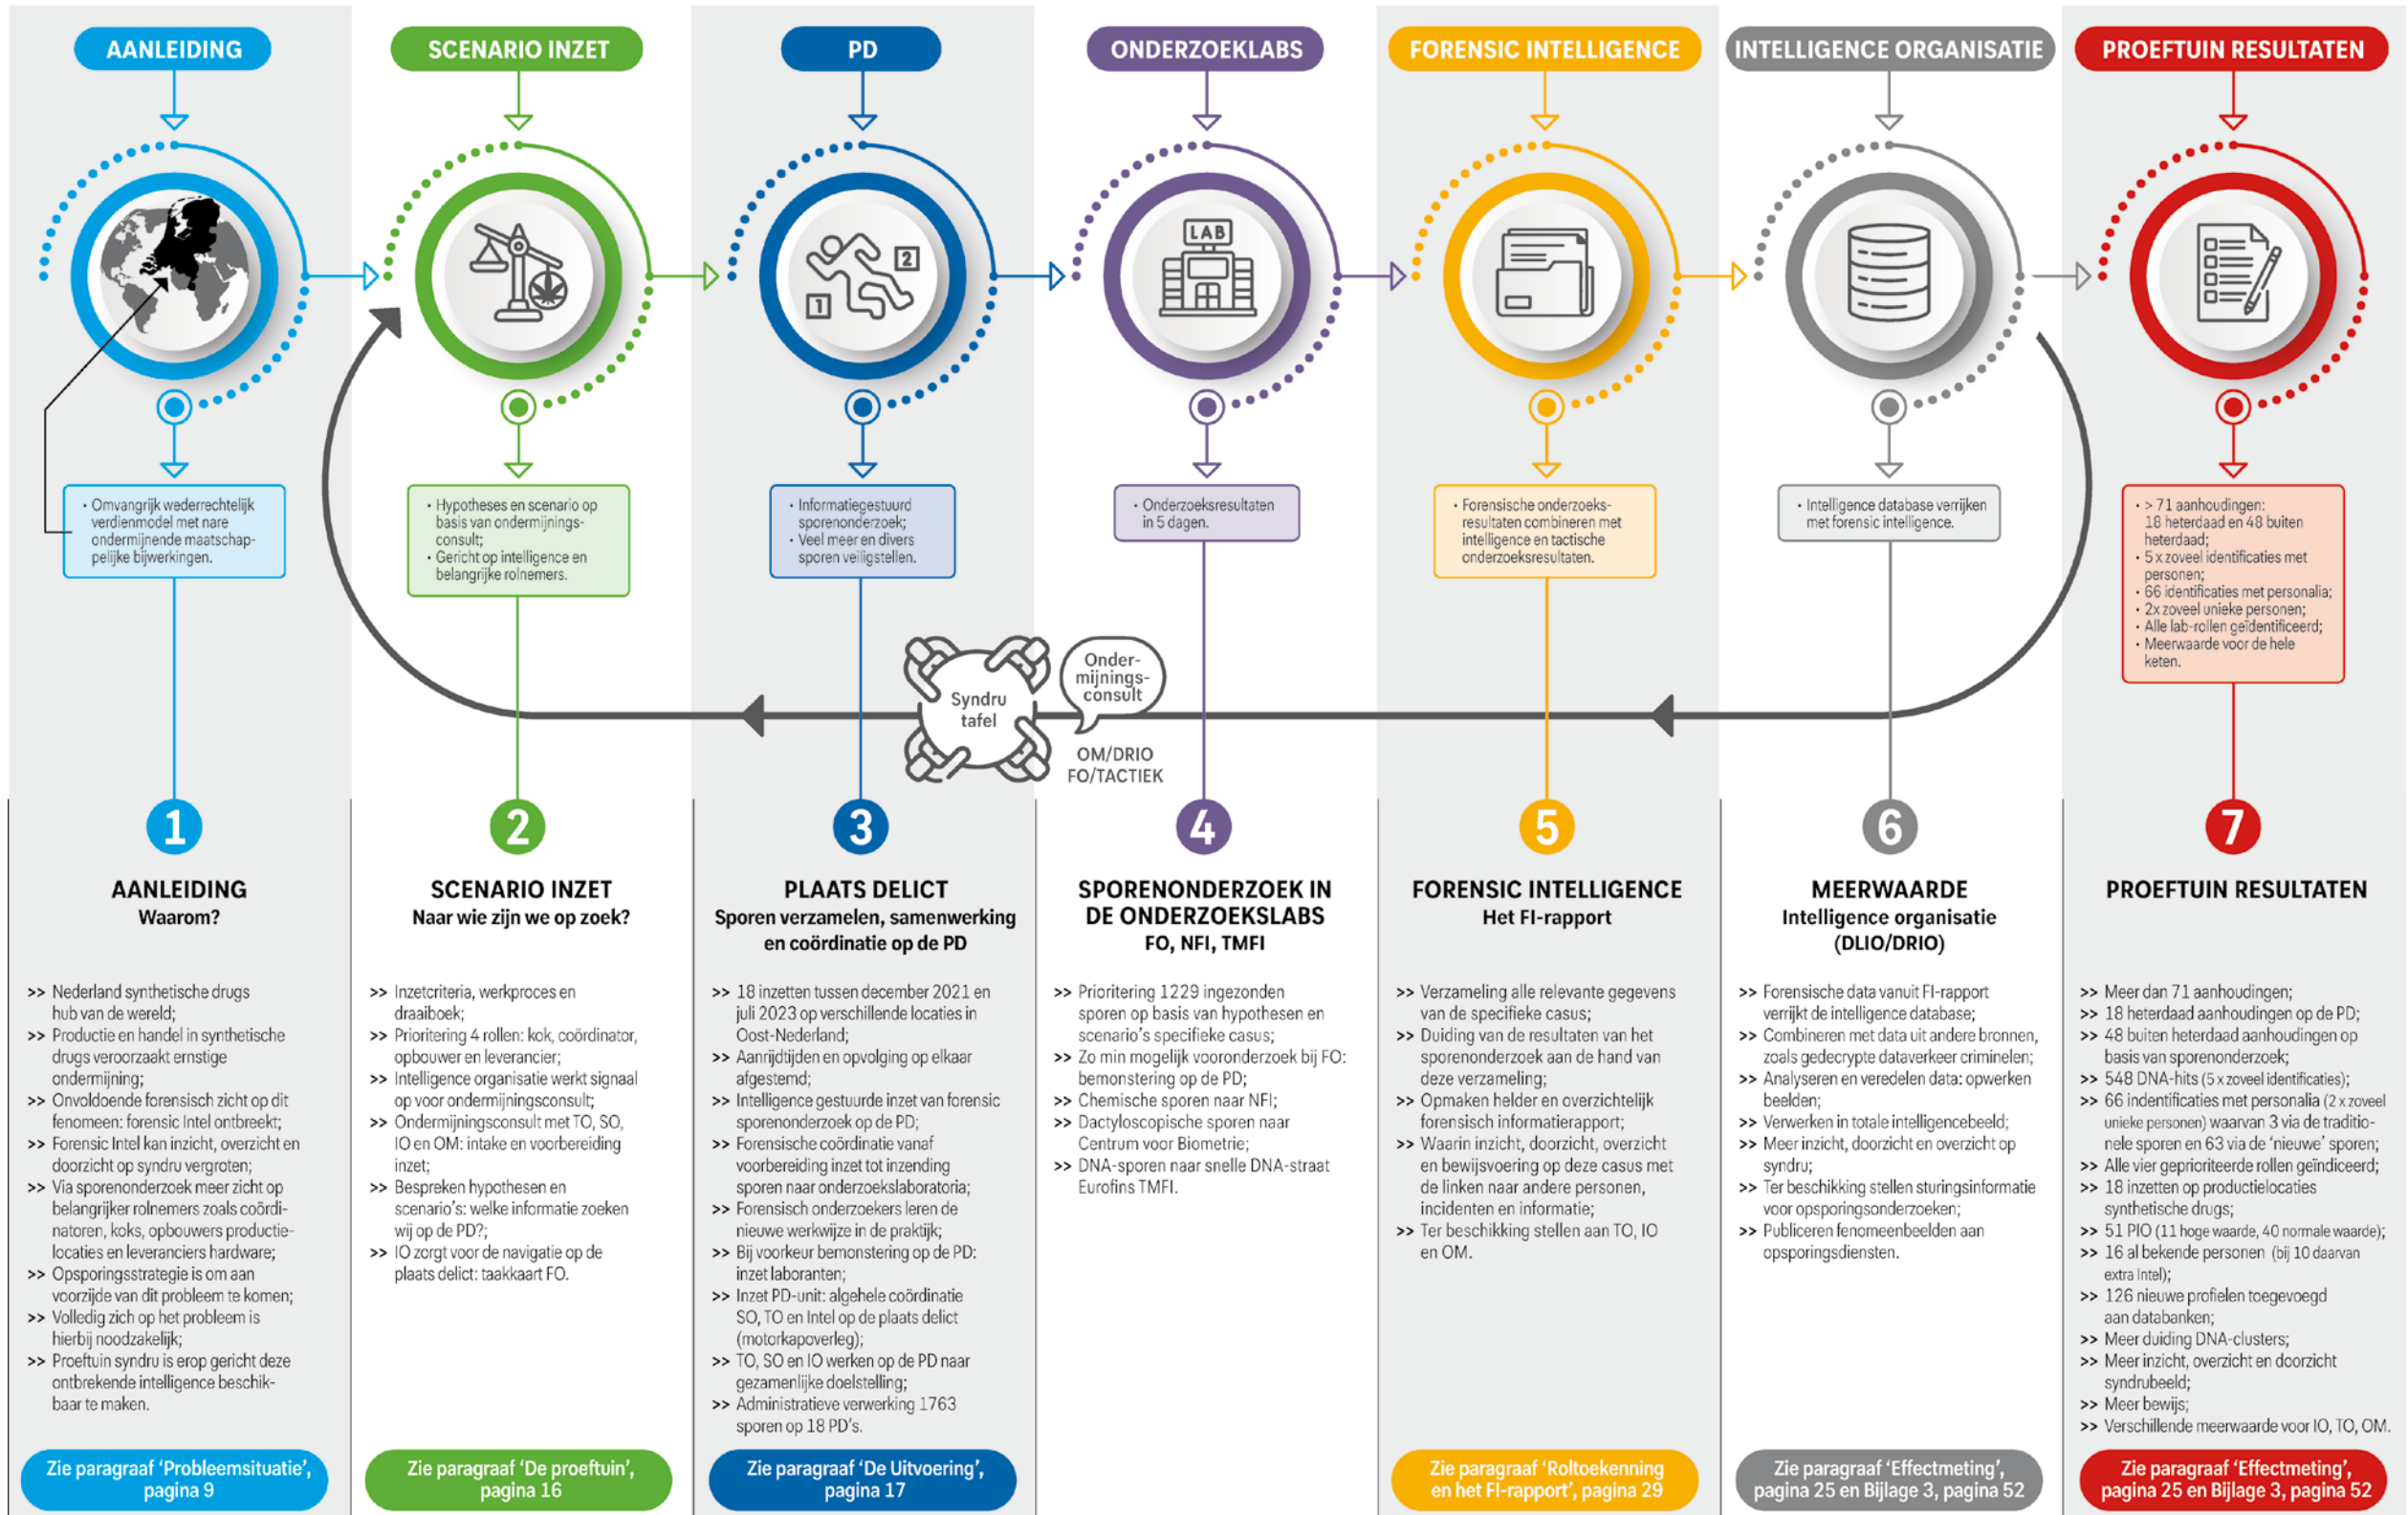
AANLEIDING

SCENARIO INZET

PD

ONDERZOEKLABS

FORENSIC INTELLIGENCE

INTELLIGENCE ORGANISATIE

PROEFTUIN RESULTATEN

LAB

1 2

• Omvangrijk wederrechtelijk verdienmodel met nare ondermijnende maatschappelijke bijwerkingen.

• Hypotheses en scenario op basis van ondermijningsconsult;
• Gericht op intelligence en belangrijke rolnemers.

• Informatiegestuurd sporenonderzoek;
• Veel meer en divers sporen veiligstellen.

• Onderzoeksresultaten in 5 dagen.

• Forensische onderzoeksresultaten combineren met intelligence en tactische onderzoeksresultaten.

• Intelligence database verrijken met forensic intelligence.

• > 71 aanhoudingen: 18 heterdaad en 48 buiten heterdaad;
• 5 x zoveel identificaties met personen;
• 66 identificaties met personalia;
• 2x zoveel unieke personen;
• Alle lab-rollen geïdentificeerd;
• Meerwaarde voor de hele keten.

Syndru tafel

Onder-mijnings-consult

OM/DRIO FO/TACTIEK

1
AANLEIDING
Waarom?

>> Nederland synthetische drugs hub van de wereld;
>> Productie en handel in synthetische drugs veroorzaakt ernstige ondermijning;
>> Onvoldoende forensisch zicht op dit fenomeen: forensic Intel ontbreekt;
>> Forensic Intel kan inzicht, overzicht en doorzicht op syndru vergroten;
>> Via sporenonderzoek meer zicht op belangrijker rolnemers zoals coördinatoren, koks, opbouwers productielocaties en leveranciers hardware;
>> Opsporingsstrategie is om aan voorzijde van dit probleem te komen;
>> Volledig zicht op het probleem is hierbij noodzakelijk;
>> Proeftuin syndru is erop gericht deze ontbrekende intelligence beschikbaar te maken.

Zie paragraaf ‘Probleemsituatie’, pagina 9

2
SCENARIO INZET
Naar wie zijn we op zoek?

>> Inzetcriteria, werkproces en draaiboek;
>> Prioritering 4 rollen: kok, coördinator, opbouwer en leverancier;
>> Intelligence organisatie werkt signaal op voor ondermijningsconsult;
>> Ondermijningsconsult met TO, SO, IO en OM: intake en voorbereiding inzet;
>> Bespreken hypothesen en scenario’s: welke informatie zoeken wij op de PD?;
>> IO zorgt voor de navigatie op de plaats delict: taakkaart FO.

Zie paragraaf ‘De proeftuin’, pagina 16

3
PLAATS DELICT
Sporen verzamelen, samenwerking en coördinatie op de PD

>> 18 inzetten tussen december 2021 en juli 2023 op verschillende locaties in Oost-Nederland;
>> Aanrijdtijden en opvolging op elkaar afgestemd;
>> Intelligence gestuurde inzet van forensic sporenonderzoek op de PD;
>> Forensische coördinatie vanaf voorbereiding inzet tot inzending sporen naar onderzoekslaboratoria;
>> Forensisch onderzoekers leren de nieuwe werkwijze in de praktijk;
>> Bij voorkeur bemonstering op de PD: inzet laboranten;
>> Inzet PD-unit: algehele coördinatie SO, TO en Intel op de plaats delict (motorkapoverleg);
>> TO, SO en IO werken op de PD naar gezamenlijke doelstelling;
>> Administratieve verwerking 1763 sporen op 18 PD’s.

Zie paragraaf ‘De Uitvoering’, pagina 17

4
SPORENONDERZOEK IN DE ONDERZOEKSLABS
FO, NFI, TMFI

>> Prioritering 1229 ingezonden sporen op basis van hypothesen en scenario’s specifieke casus;
>> Zo min mogelijk vooronderzoek bij FO: bemonstering op de PD;
>> Chemische sporen naar NFI;
>> Dactyloscopische sporen naar Centrum voor Biometrie;
>> DNA-sporen naar snelle DNA-straat Eurofins TMFI.

5
FORENSIC INTELLIGENCE
Het FI-rapport

>> Verzameling alle relevante gegevens van de specifieke casus;
>> Duiding van de resultaten van het sporenonderzoek aan de hand van deze verzameling;
>> Opmaken helder en overzichtelijk forensisch informatierapport;
>> Waarin inzicht, doorzicht, overzicht en bewijsvoering op deze casus met de linken naar andere personen, incidenten en informatie;
>> Ter beschikking stellen aan TO, IO en OM.

Zie paragraaf ‘Roltoekenning en het FI-rapport’, pagina 29

6
MEERWAARDE
Intelligence organisatie (DLIO/DRIO)

>> Forensische data vanuit FI-rapport verrijkt de intelligence database;
>> Combineren met data uit andere bronnen, zoals gedecrypte dataverkeer criminelen;
>> Analyseren en veredelen data: opwerken beelden;
>> Verwerken in totale intelligencebeeld;
>> Meer inzicht, doorzicht en overzicht op syndru;
>> Ter beschikking stellen sturingsinformatie voor opsporingsonderzoeken;
>> Publiceren fenomeenbeelden aan opsporingsdiensten.

Zie paragraaf ‘Effectmeting’, pagina 25 en Bijlage 3, pagina 52

7
PROEFTUIN RESULTATEN

>> Meer dan 71 aanhoudingen;
>> 18 heterdaad aanhoudingen op de PD;
>> 48 buiten heterdaad aanhoudingen op basis van sporenonderzoek;
>> 548 DNA-hits (5 x zoveel identificaties);
>> 66 indentificaties met personalia (2 x zoveel unieke personen) waarvan 3 via de traditionele sporen en 63 via de ‘nieuwe’ sporen;
>> Alle vier geprioriteerde rollen geïndiceerd;
>> 18 inzetten op productielocaties synthetische drugs;
>> 51 PIO (11 hoge waarde, 40 normale waarde);
>> 16 al bekende personen (bij 10 daarvan extra Intel);
>> 126 nieuwe profielen toegevoegd aan databanken;
>> Meer duiding DNA-clusters;
>> Meer inzicht, overzicht en doorzicht syndrubeeld;
>> Meer bewijs;
>> Verschillende meerwaarde voor IO, TO, OM.

Zie paragraaf ‘Effectmeting’, pagina 25 en Bijlage 3, pagina 52